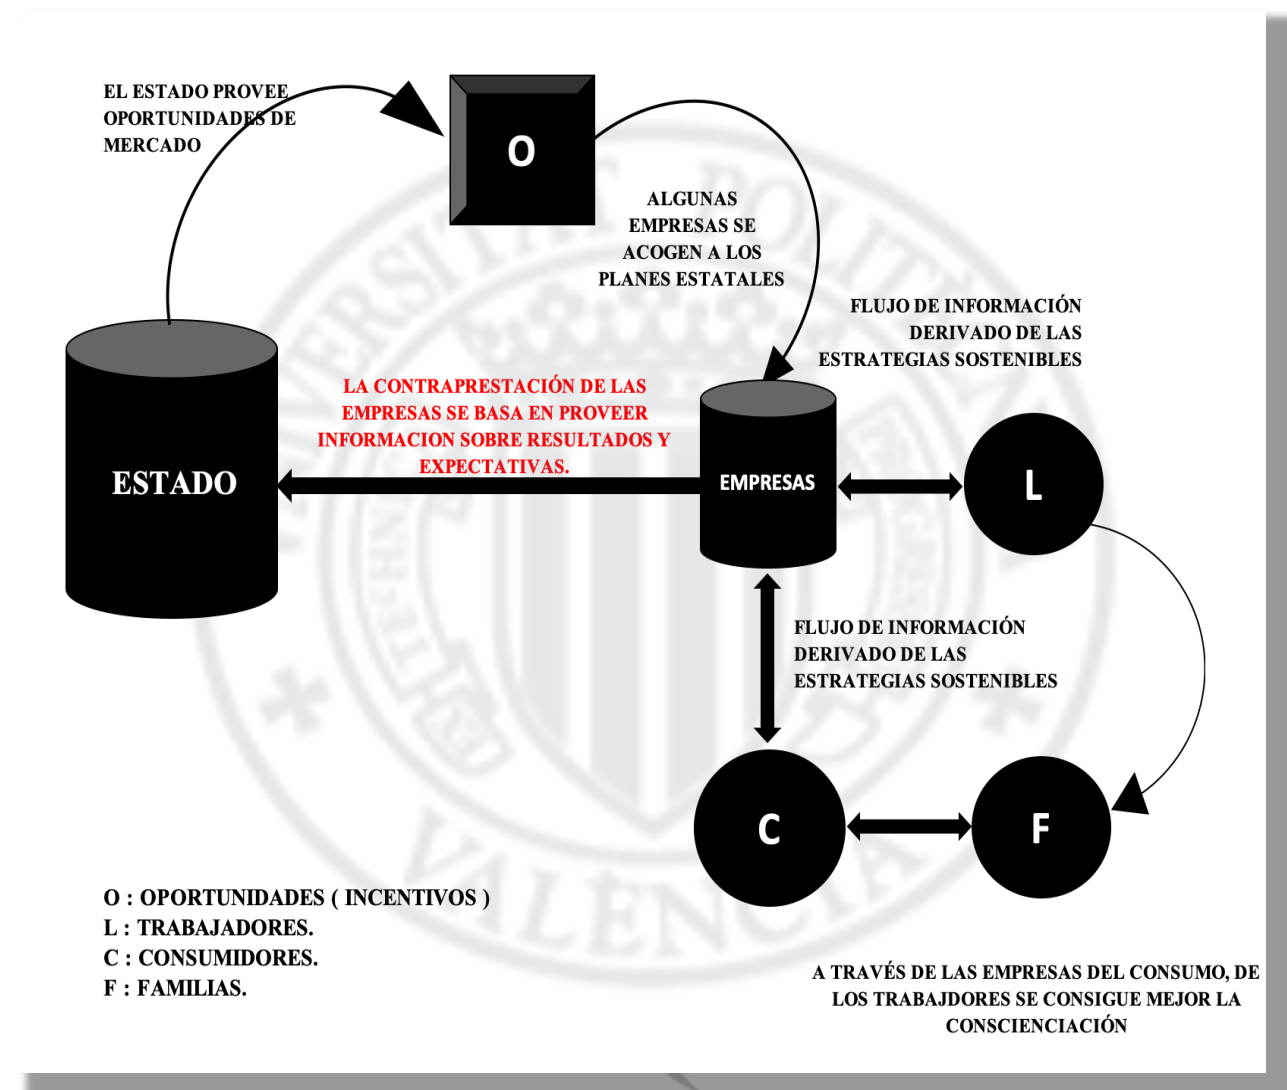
EL ESTADO PROVEE OPORTUNIDADES DE MERCADO

O

ALGUNAS EMPRESAS SE ACOGEN A LOS PLANES ESTATALES

FLUJO DE INFORMACIÓN DERIVADO DE LAS ESTRATEGIAS SOSTENIBLES

LA CONTRAPRESTACIÓN DE LAS EMPRESAS SE BASA EN PROVEER INFORMACION SOBRE RESULTADOS Y EXPECTATIVAS.

ESTADO

EMPRESAS

L

FLUJO DE INFORMACIÓN DERIVADO DE LAS ESTRATEGIAS SOSTENIBLES

C

F

O : OPORTUNIDADES ( INCENTIVOS )
L : TRABAJADORES.
C : CONSUMIDORES.
F : FAMILIAS.

A TRAVÉS DE LAS EMPRESAS DEL CONSUMO, DE LOS TRABAJDORES SE CONSIGUE MEJOR LA CONSCIENCIACIÓN